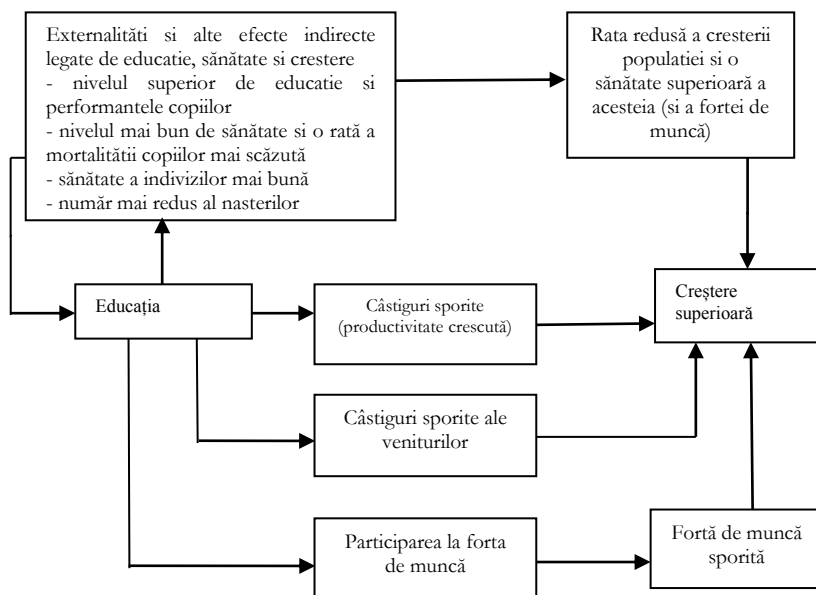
Externalităti si alte efecte indirecte legate de educatie, sănătate si crestere
- nivelul superior de educatie si performantele copiilor
- nivelul mai bun de sănătate si o rată a mortalitătii copiilor mai scăzută
- sănătate a indivizilor mai bună
- număr mai redus al nasterilor

Rata redusă a cresterii populatiei si o sănătate superioară a acesteia (si a fortei de muncă)

Educația

Câstiguri sporite (productivitate crescută)

Creștere superioară

Câstiguri sporite ale veniturilor

Participarea la forta de muncă

Fortă de muncă sporită